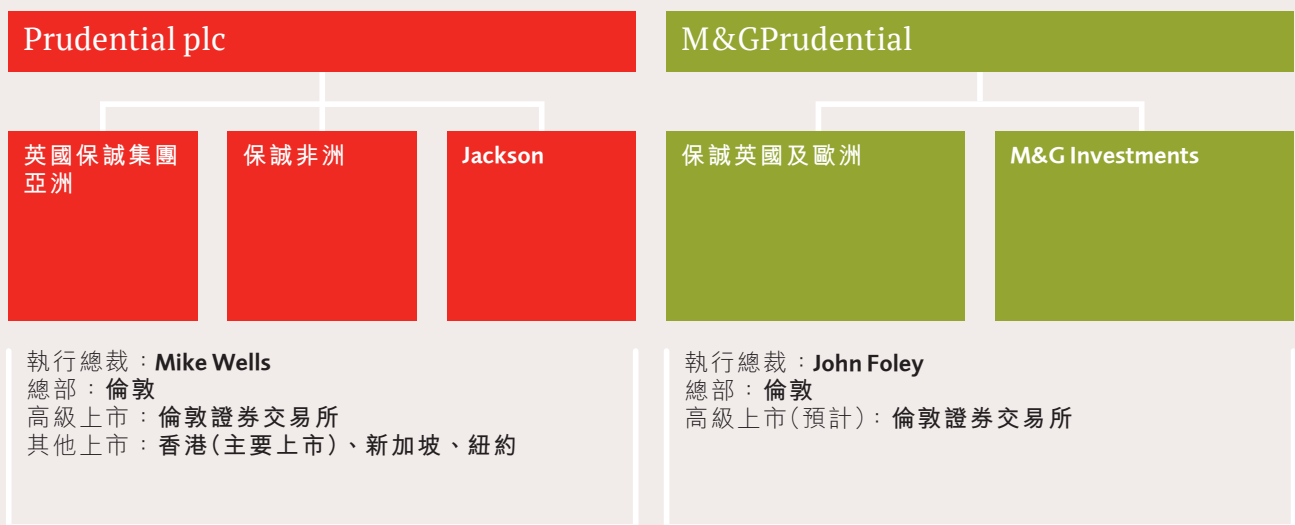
Prudential plc

英國保誠集團亞洲

保誠非洲

Jackson

M&GPrudential

保誠英國及歐洲

M&G Investments

執行總裁：Mike Wells
總部：倫敦
高級上市：倫敦證券交易所
其他上市：香港(主要上市)、新加坡、紐約

執行總裁：John Foley
總部：倫敦
高級上市(預計)：倫敦證券交易所